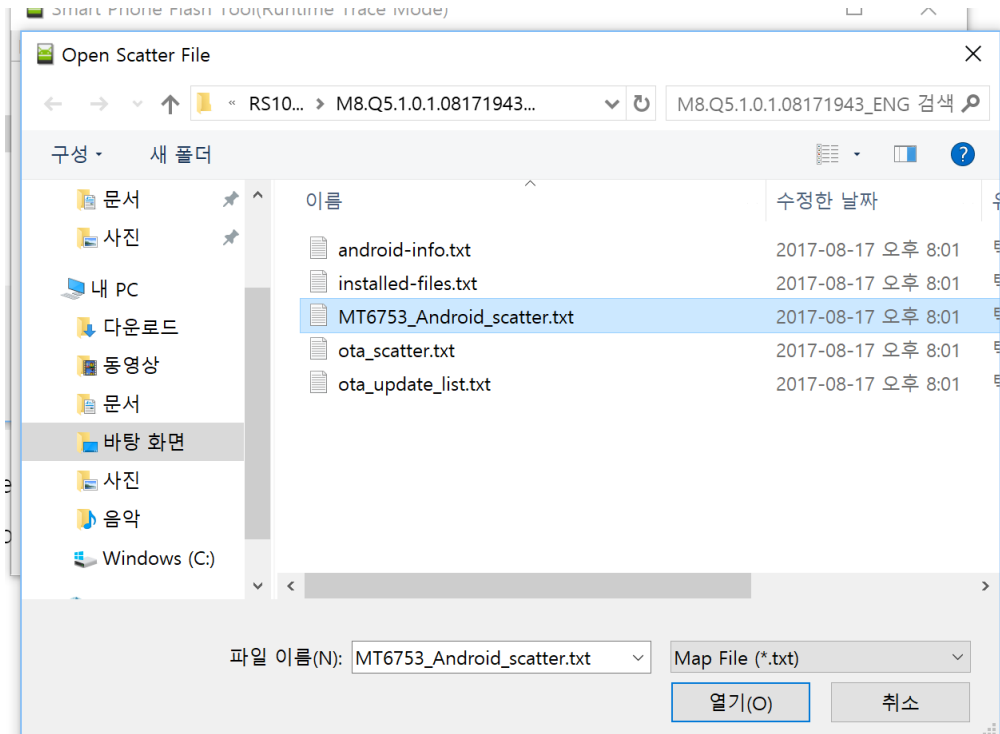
Smart Phone Flash Tool(Runtime Trace Mode)

Open Scatter File

« RS10... › M8.Q5.1.0.1.08171943...

M8.Q5.1.0.1.08171943_ENG 검색

구성 ▾ 새 폴더

문서
사진
내 PC
다운로드
동영상
문서
바탕 화면
사진
음악
Windows (C:)

| 이름 | 수정한 날짜 |
|---|---|
| android-info.txt | 2017-08-17 오후 8:01 |
| installed-files.txt | 2017-08-17 오후 8:01 |
| MT6753_Android_scatter.txt | 2017-08-17 오후 8:01 |
| ota_scatter.txt | 2017-08-17 오후 8:01 |
| ota_update_list.txt | 2017-08-17 오후 8:01 |

파일 이름(N): MT6753_Android_scatter.txt

Map File (*.txt)

열기(O) 취소